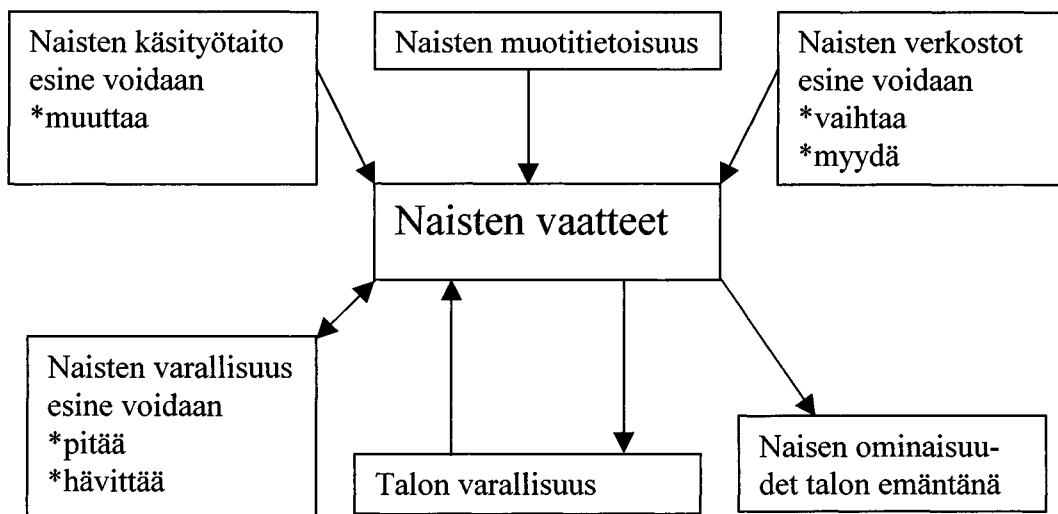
Naisten käsityötaito
esine voidaan
*muuttaa

Naisten muotitietoisuus

Naisten verkostot
esine voidaan
*vaihtaa
*myydä

Naisten vaatteet

Naisten varallisuus
esine voidaan
*pitää
*hävittää

Talon varallisuus

Naisen ominaisuudet talon emäntänä